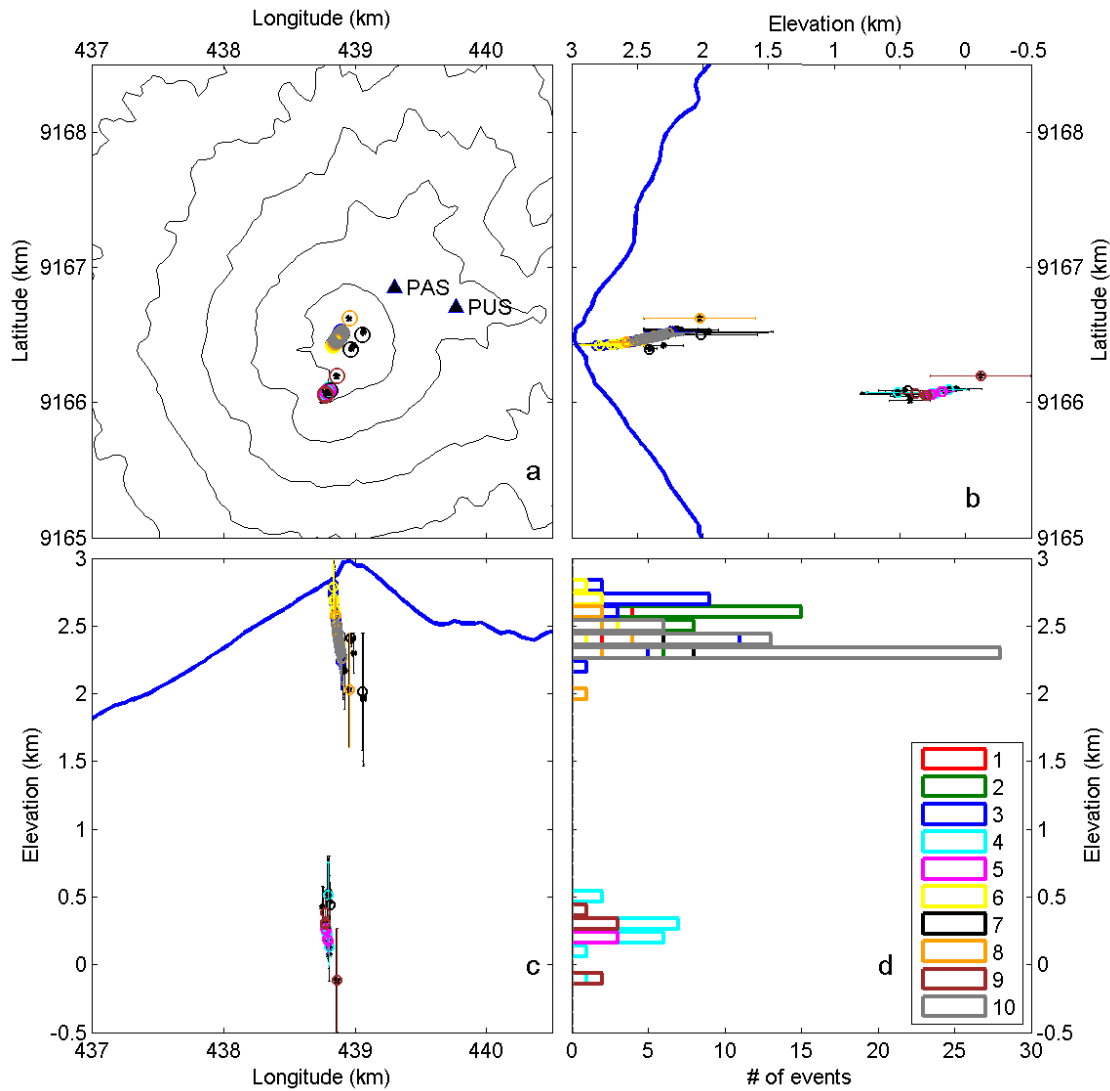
Longitude (km)
437 438 439 440

Elevation (km)
3 2.5 2 1.5 1 0.5 0 -0.5

9168
9167
9166
9165
Latitude (km)

PAS
PUS
a

9168
9167
9166
9165
Latitude (km)
b

3
2.5
2
1.5
1
0.5
0
-0.5
Elevation (km)
c
437 438 439 440
Longitude (km)

3
2.5
2
1.5
1
0.5
0
-0.5
Elevation (km)
d
0 5 10 15 20 25 30
# of events

1
2
3
4
5
6
7
8
9
10